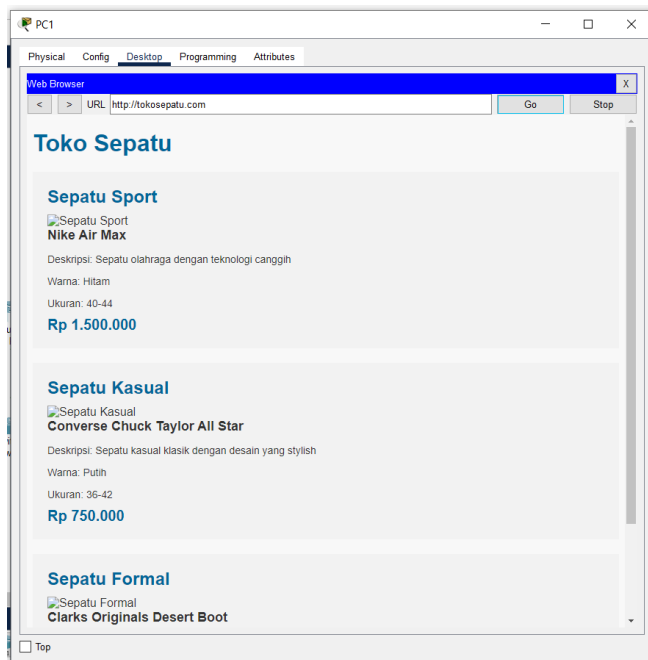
PC1

Physical Config Desktop Programming Attributes

Web Browser X

< > URL http://tokosepatu.com Go Stop

Toko Sepatu

Sepatu Sport

Sepatu Sport

Nike Air Max

Deskripsi: Sepatu olahraga dengan teknologi canggih

Warna: Hitam

Ukuran: 40-44

Rp 1.500.000

Sepatu Kasual

Sepatu Kasual

Converse Chuck Taylor All Star

Deskripsi: Sepatu kasual klasik dengan desain yang stylish

Warna: Putih

Ukuran: 36-42

Rp 750.000

Sepatu Formal

Sepatu Formal

Clarks Originals Desert Boot

Top